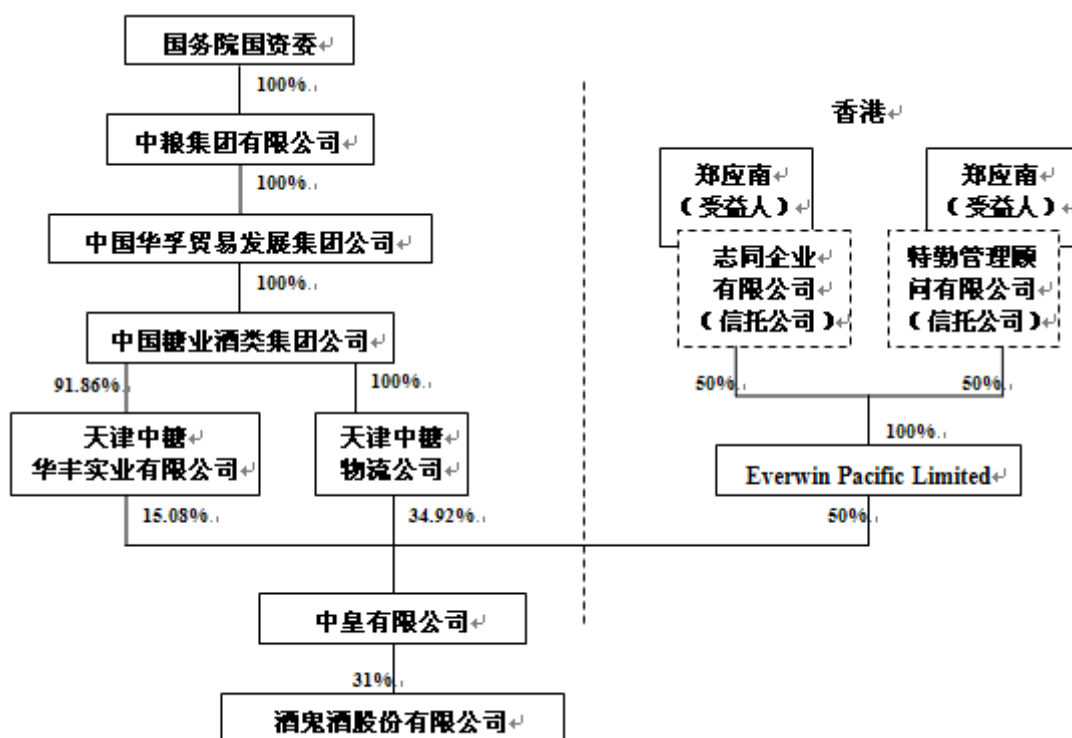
国务院国资委

100%

中粮集团有限公司

100%

中国华孚贸易发展集团公司

100%

中国糖业酒类集团公司

91.86%

100%

天津中糖华丰实业有限公司

天津中糖物流公司

15.08%

34.92%

香港

郑应南（受益人）

郑应南（受益人）

志同企业有限公司（信托公司）

特勤管理顾问有限公司（信托公司）

50%

50%

100%

Everwin Pacific Limited

50%

中皇有限公司

31%

酒鬼酒股份有限公司